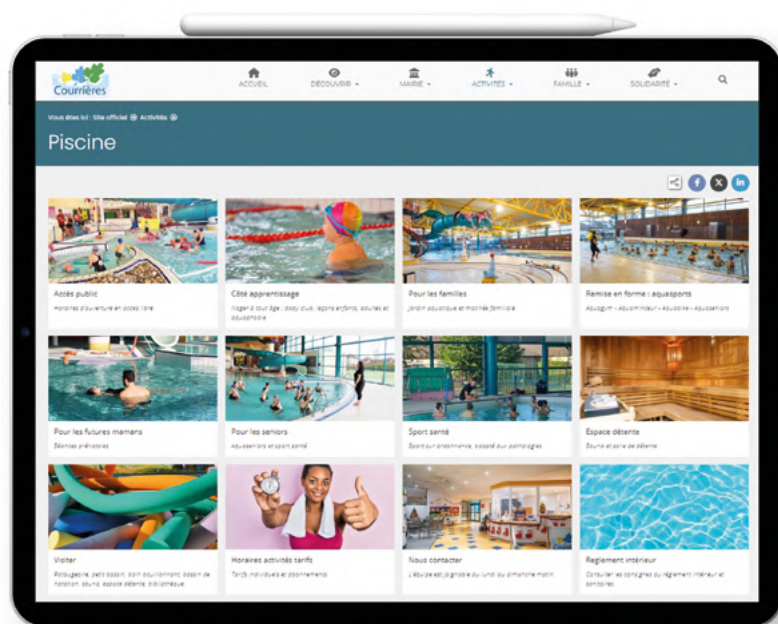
Courrières

ACCUEIL DÉCOUVRIR MAIRIE ACTIVITÉS FAMILLE SOLIDARITÉ

Vous êtes ici : Site officiel Activités

Piscine

Accès public
Horaires d'ouverture en accès libre

Côté apprentissage
Nager à tout âge : baby club, leçons enfants, adultes et aquaphobie

Pour les familles
Jardin aquatique et mobilité familiale

Remise en forme : aquasports
Aquagym – Aquaminceur – Aquabike – Aquasenior

Pour les futures mamans
Séances prénatales

Pour les seniors
Aquaseniors et sport santé

Sport santé
Sport sur ordonnance, adapté aux pathologies

Espace détente
Sauna et salle de détente

Visiter
Pataugeoire, petit bassin, bain bouillonnant, bassin de natation, sauna, espace détente, bibliothèque.

Horaires activités tarifs
Tarifs individuels et abonnements

Nous contacter
L'équipe est joignable du lundi au dimanche matin.

Règlement intérieur
Consulter les consignes du règlement intérieur et sanitaire.